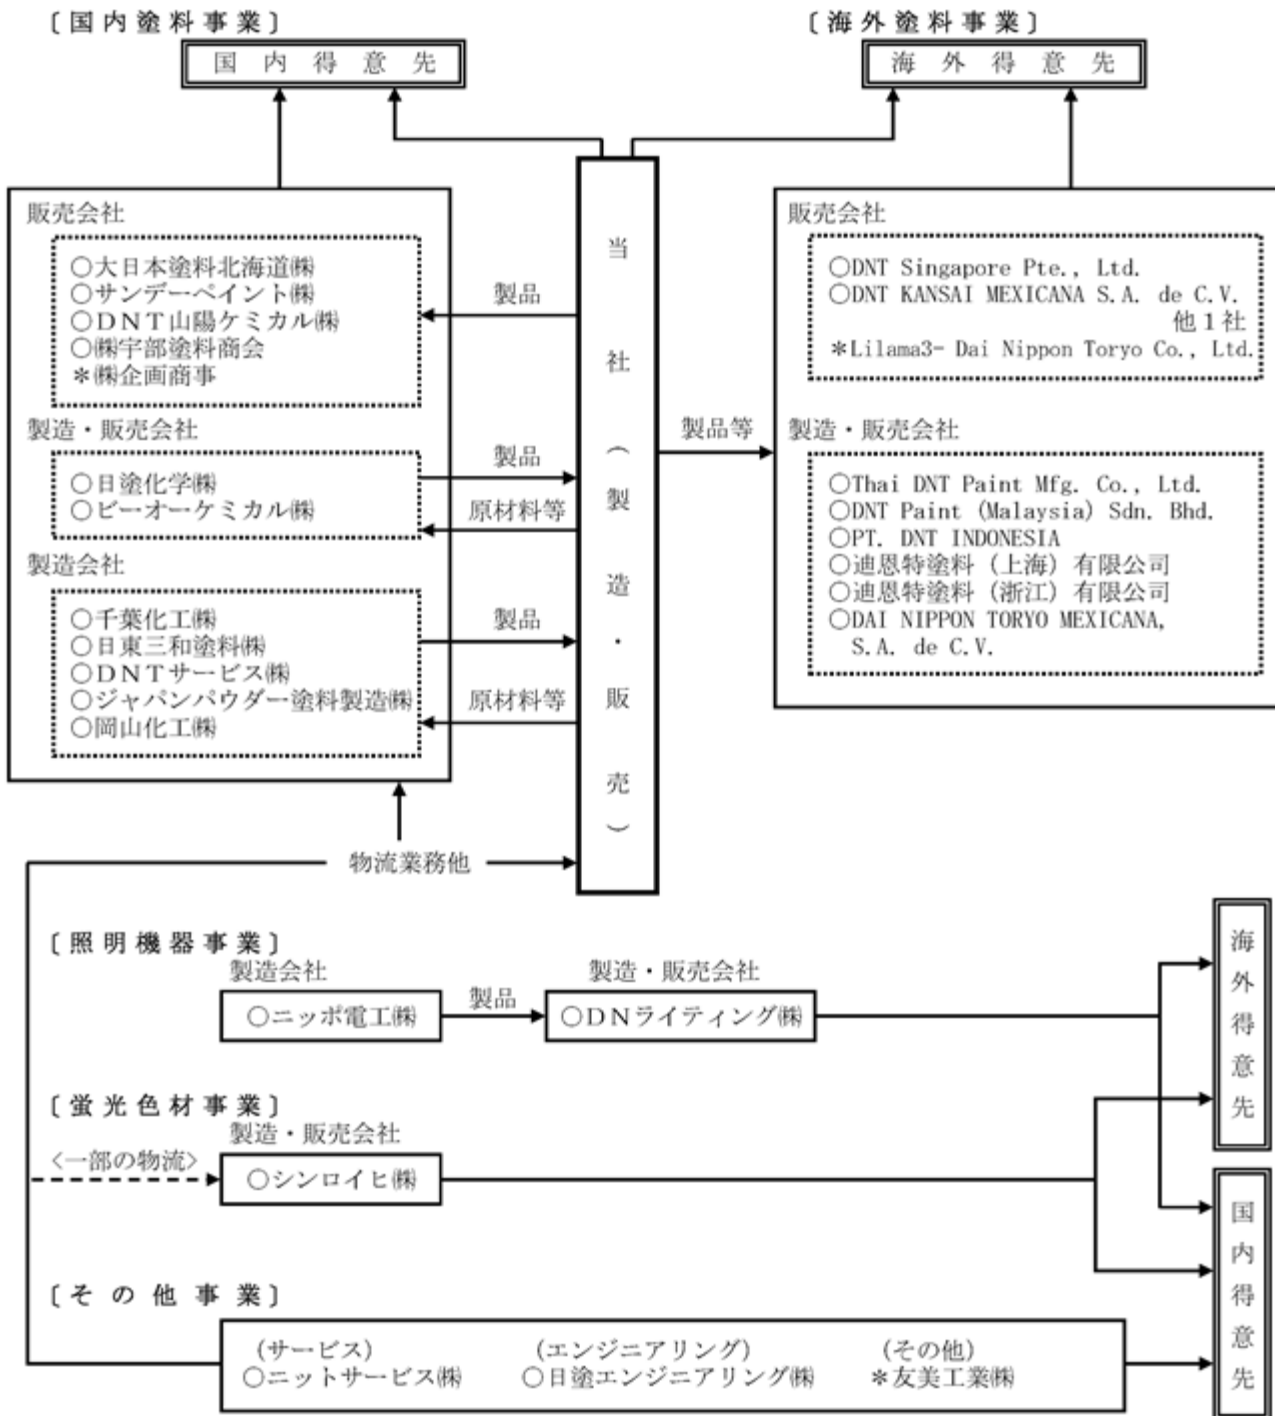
〔国内塗料事業〕
国内得意先

〔海外塗料事業〕
海外得意先

販売会社
○大日本塗料北海道㈱
○サンデーペイント㈱
○DNT山陽ケミカル㈱
○㈱宇部塗料商会
＊㈱企画商事

製造・販売会社
○日塗化学㈱
○ビーオーケミカル㈱

製造会社
○千葉化工㈱
○日東三和塗料㈱
○DNTサービス㈱
○ジャパンパウダー塗料製造㈱
○岡山化工㈱

製品
製品
原材料等
製品
原材料等

当社（製造・販売）

製品等

販売会社
○DNT Singapore Pte., Ltd.
○DNT KANSAI MEXICANA S.A. de C.V.
他1社
＊Lilama3- Dai Nippon Toryo Co., Ltd.

製造・販売会社
○Thai DNT Paint Mfg. Co., Ltd.
○DNT Paint (Malaysia) Sdn. Bhd.
○PT. DNT INDONESIA
○迪恩特塗料（上海）有限公司
○迪恩特塗料（浙江）有限公司
○DAI NIPPON TORYO MEXICANA, S.A. de C.V.

物流業務他

〔照明機器事業〕
製造会社
○ニッポ電工㈱
製品
製造・販売会社
○DNライティング㈱

海外得意先

〔蛍光色材事業〕
製造・販売会社
〈一部の物流〉
○シンロイヒ㈱

国内得意先

〔その他事業〕
（サービス）
○ニットサービス㈱
（エンジニアリング）
○日塗エンジニアリング㈱
（その他）
＊友美工業㈱